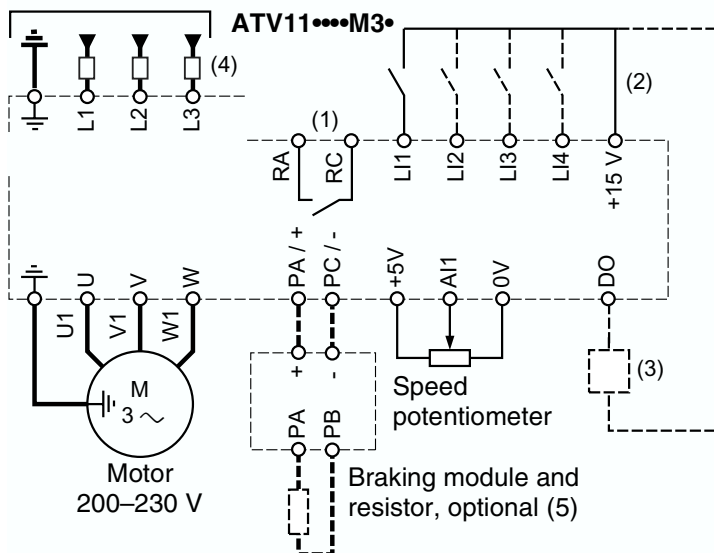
ATV11••••M3•

(4)

L1
L2
L3

(1)

RA
RC

LI1
LI2
LI3
LI4
+15 V

(2)

U
V
W
PA / +
PC / -
+5V
AI1
0V
DO

U1
V1
W1

M
3 ~

Motor
200–230 V

+
-

PA
PB

Speed
potentiometer

(3)

Braking module and
resistor, optional (5)